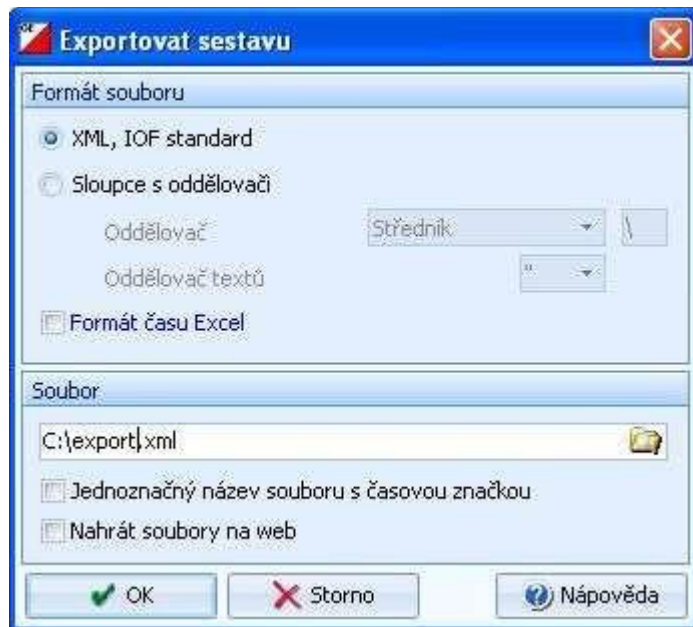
Exportovat sestavu

Formát souboru

XML, IOF standard

Sloupce s oddělovači

Oddělovač Středník \

Oddělovač textů "

Formát času Excel

Soubor

C:\export.xml

Jednoznačný název souboru s časovou značkou

Nahrát soubory na web

OK

Storno

Nápověda